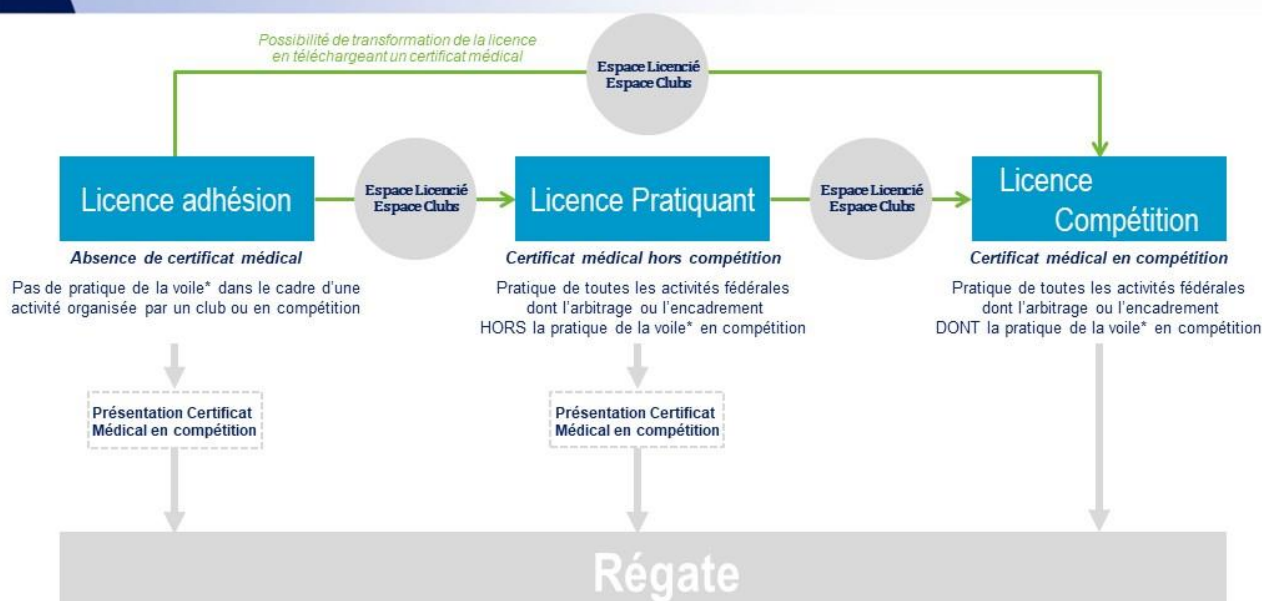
Possibilité de transformation de la licence en téléchargeant un certificat médical

Espace Licencié
Espace Clubs

Licence adhésion

Espace Licencié
Espace Clubs

Licence Pratiquant

Espace Licencié
Espace Clubs

Licence Compétition

Absence de certificat médical

Pas de pratique de la voile* dans le cadre d'une activité organisée par un club ou en compétition

Certificat médical hors compétition

Pratique de toutes les activités fédérales dont l'arbitrage ou l'encadrement HORS la pratique de la voile* en compétition

Certificat médical en compétition

Pratique de toutes les activités fédérales dont l'arbitrage ou l'encadrement DONT la pratique de la voile* en compétition

Présentation Certificat Médical en compétition

Présentation Certificat Médical en compétition

Régate